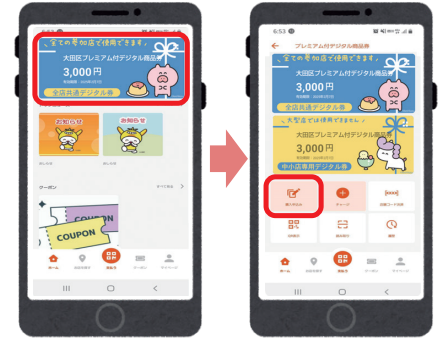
全ての参加店で使用できます
大田区プレミアム付デジタル商品券
3,000円
全店共通デジタル券
お知らせ
お知らせ
クーポン
COUPON
COUPON
ホーム
商品券
クーポン
マイページ

6:53
プレミアム付デジタル商品券
全ての参加店で使用できます
大田区プレミアム付デジタル商品券
3,000円
全店共通デジタル券
大型店は使用できません
大田区プレミアム付デジタル商品券
3,000円
中小店専用デジタル券
チャージ
ホーム
商品券
クーポン
マイページ